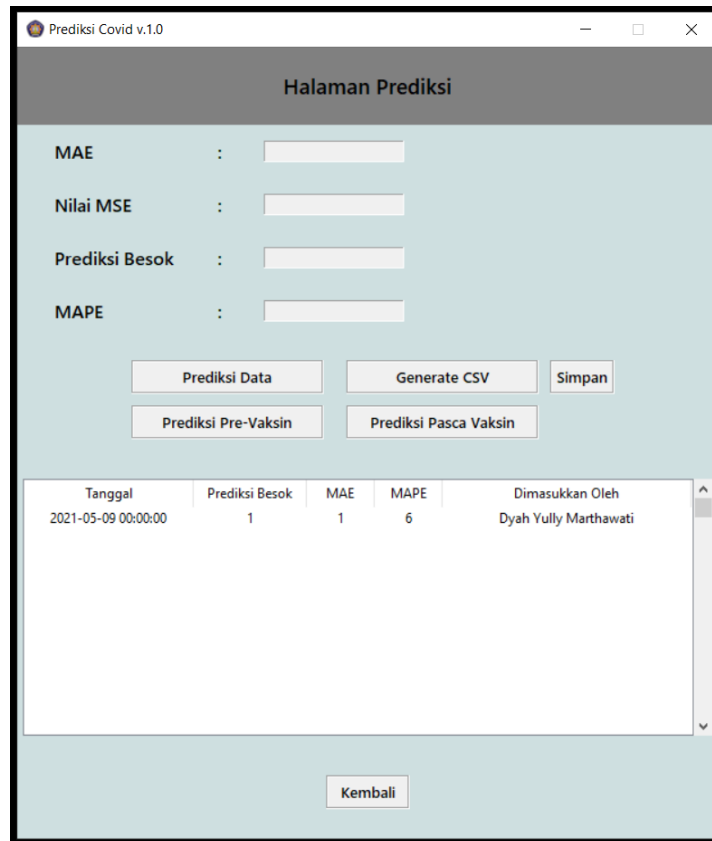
Prediksi Covid v.1.0

Halaman Prediksi

MAE :

Nilai MSE :

Prediksi Besok :

MAPE :

Prediksi Data
Generate CSV
Simpan
Prediksi Pre-Vaksin
Prediksi Pasca Vaksin

| Tanggal | Prediksi Besok | MAE | MAPE | Dimasukkan Oleh |
|---|---|---|---|---|
| 2021-05-09 00:00:00 | 1 | 1 | 6 | Dyah Yully Marthawati |

Kembali